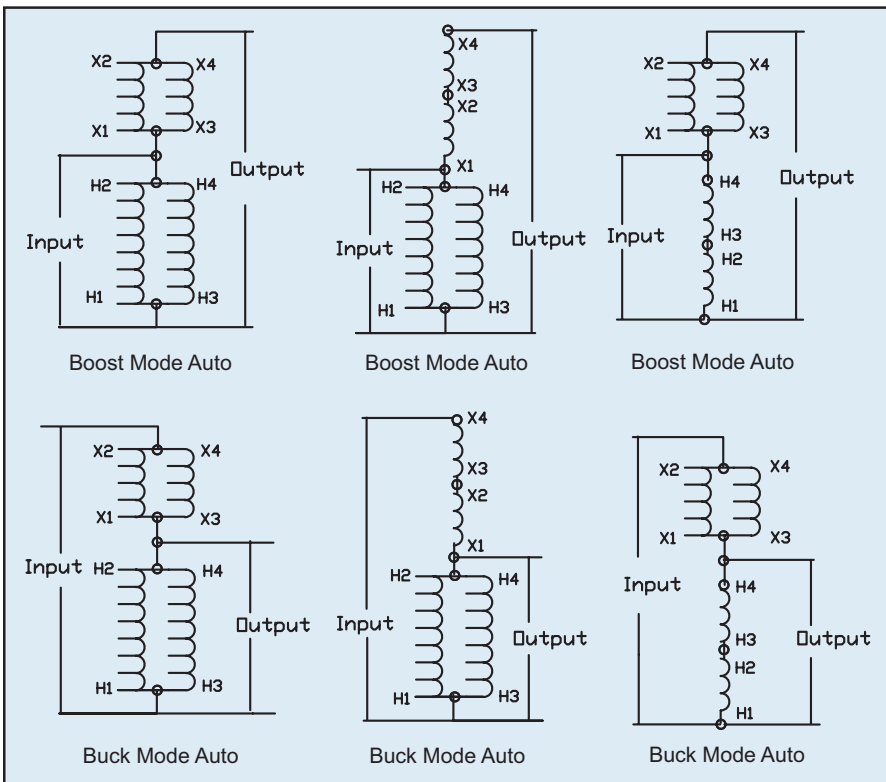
X2 X4 X1 X3 H2 H4 Input Output H1 H3

Boost Mode Auto

X4 X3 X2 X1 H2 H4 Input Output H1 H3

Boost Mode Auto

X2 X4 X1 X3 H4 Input Output H3 H2 H1

Boost Mode Auto

X2 X4 X1 X3 Input H2 H4 Output H1 H3

Buck Mode Auto

X4 X3 X2 X1 H2 H4 Input Output H1 H3

Buck Mode Auto

X2 X4 X1 X3 H4 Input H3 Output H2 H1

Buck Mode Auto